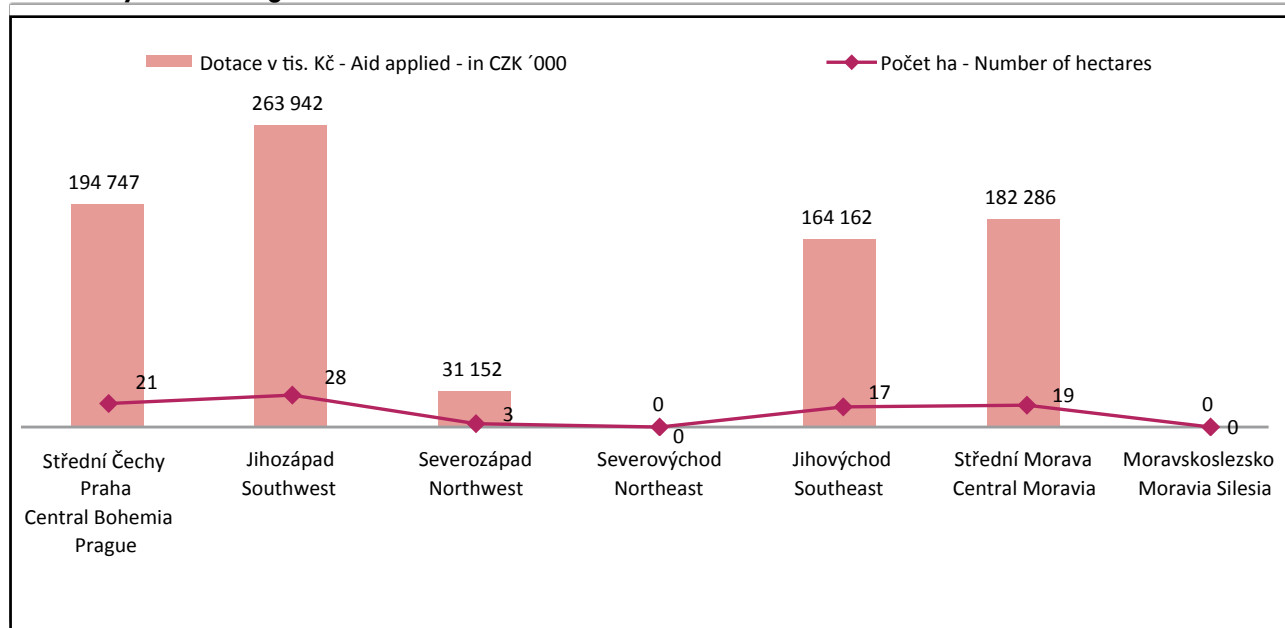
Dotace v tis. Kč - Aid applied - in CZK ´000

Počet ha - Number of hectares

194 747
21
263 942
28
31 152
3
0
0
164 162
17
182 286
19
0
0

Střední Čechy Praha Central Bohemia Prague

Jihozápad Southwest

Severozápad Northwest

Severovýchod Northeast

Jihovýchod Southeast

Střední Morava Central Moravia

Moravskoslezsko Moravia Silesia